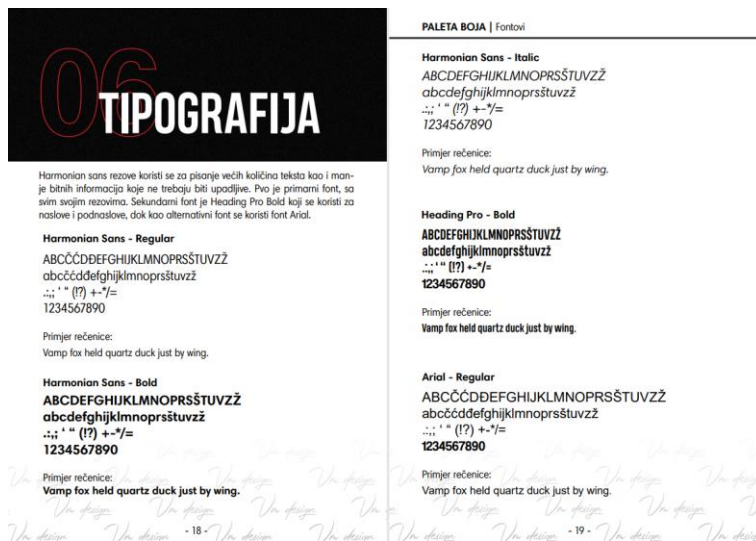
06 TIPOGRAFIJA

Harmonian sans rezove koristi se za pisanje većih količina teksta kao i manje bitnih informacija koje ne trebaju biti upadljive. Pvo je primarni font, sa svim svojim rezovima. Sekundarni font je Heading Pro Bold koji se koristi za naslove i podnaslove, dok kao alternativni font se koristi font Arial.

Harmonian Sans - Regular

ABCČĆDĐEFGHIJKLMNOPRSŠTUVZŽ
abcčćdđefghijklmnoprsštuvzž
.:,; ' " (!?) +-*/=
1234567890

Primjer rečenice:
Vamp fox held quartz duck just by wing.

Harmonian Sans - Bold

ABCDEFGHIJKLMNOPRSŠTUVZŽ
abcdefghijklmnoprsštuvzž
.:,; ' " (!?) +-*/=
1234567890

Primjer rečenice:
Vamp fox held quartz duck just by wing.

- 18 -

PALETA BOJA | Fontovi

Harmonian Sans - Italic

ABCDEFGHIJKLMNOPRSŠTUVZŽ
abcdefghijklmnoprsštuvzž
.:,; ' " (!?) +-*/=
1234567890

Primjer rečenice:
Vamp fox held quartz duck just by wing.

Heading Pro - Bold

ABCDEFGHIJKLMNOPRSŠTUVZŽ
abcdefghijklmnoprsštuvzž
.:,; ' " (!?) +-*/=
1234567890

Primjer rečenice:
Vamp fox held quartz duck just by wing.

Arial - Regular

ABCČĆDĐEFGHIJKLMNOPRSŠTUVZŽ
abcčćdđefghijklmnoprsštuvzž
.:,; ' " (!?) +-*/=
1234567890

Primjer rečenice:
Vamp fox held quartz duck just by wing.

- 19 -

Vm design